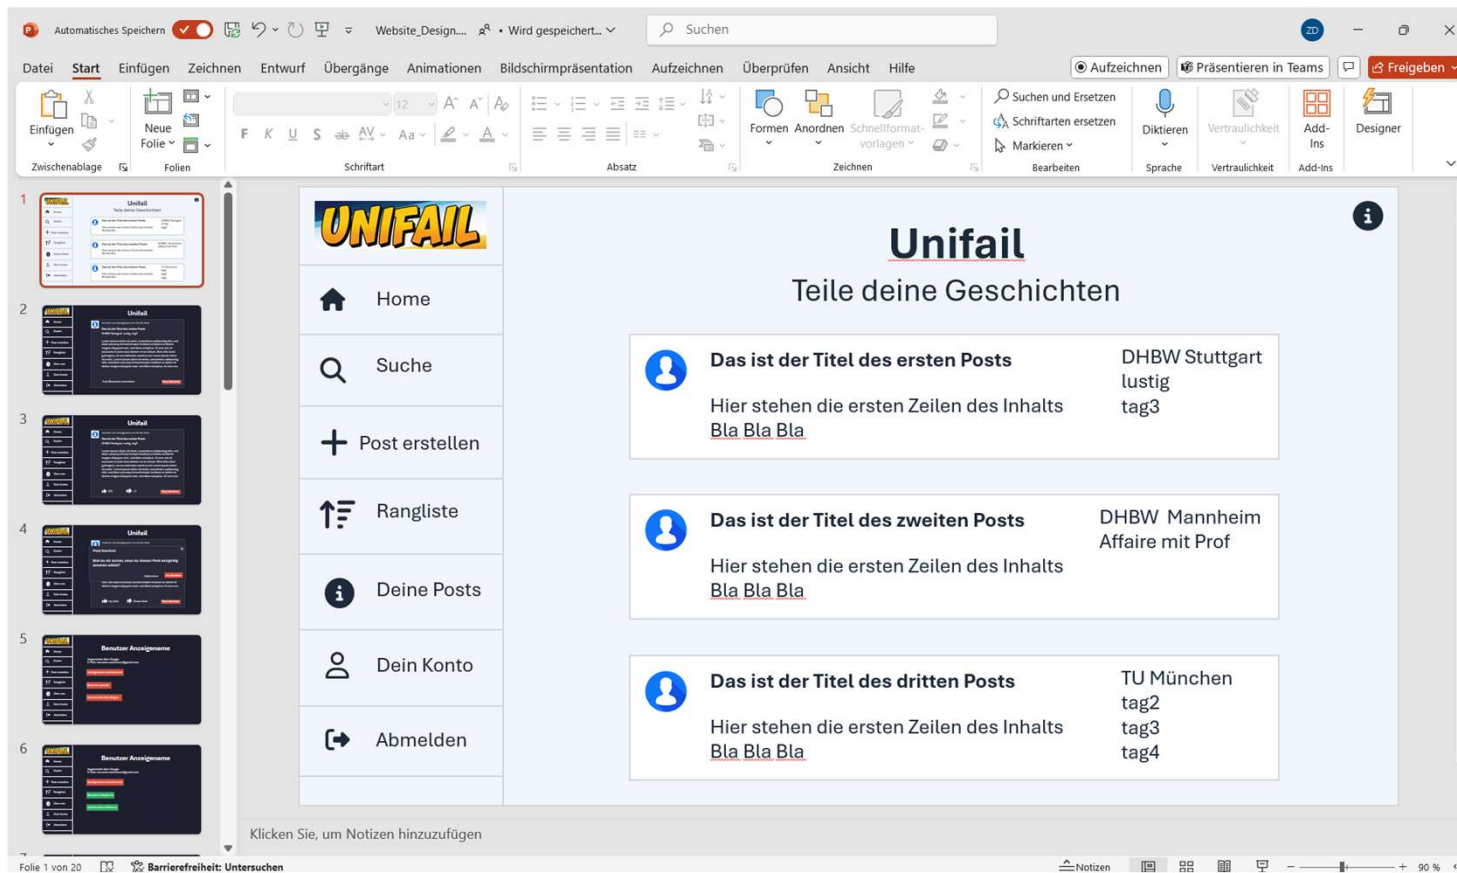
Automatisches Speichern Website_Design... • Wird gespeichert... Suchen ZD

Datei Start Einfügen Zeichnen Entwurf Übergänge Animationen Bildschirmpräsentation Aufzeichnen Überprüfen Ansicht Hilfe Aufzeichnen Präsentieren in Teams Freigeben

Einfügen Neue Folie Zwischenablage Folien 12 F K U S AV Aa Schriftart Absatz Formen Anordnen Schnellformatvorlagen Zeichnen Suchen und Ersetzen Schriftarten ersetzen Markieren Bearbeiten Diktieren Sprache Vertraulichkeit Vertraulichkeit Add-Ins Add-Ins Designer

1 2 3 4 5 6

UNIFAIL

Home

Suche

Post erstellen

Rangliste

Deine Posts

Dein Konto

Abmelden

Unifail
Teile deine Geschichten

Das ist der Titel des ersten Posts
Hier stehen die ersten Zeilen des Inhalts Bla Bla Bla
DHBW Stuttgart
lustig
tag3

Das ist der Titel des zweiten Posts
Hier stehen die ersten Zeilen des Inhalts Bla Bla Bla
DHBW Mannheim
Affaire mit Prof

Das ist der Titel des dritten Posts
Hier stehen die ersten Zeilen des Inhalts Bla Bla Bla
TU München
tag2
tag3
tag4

Klicken Sie, um Notizen hinzuzufügen

Folie 1 von 20 Barrierefreiheit: Untersuchen Notizen 90 %